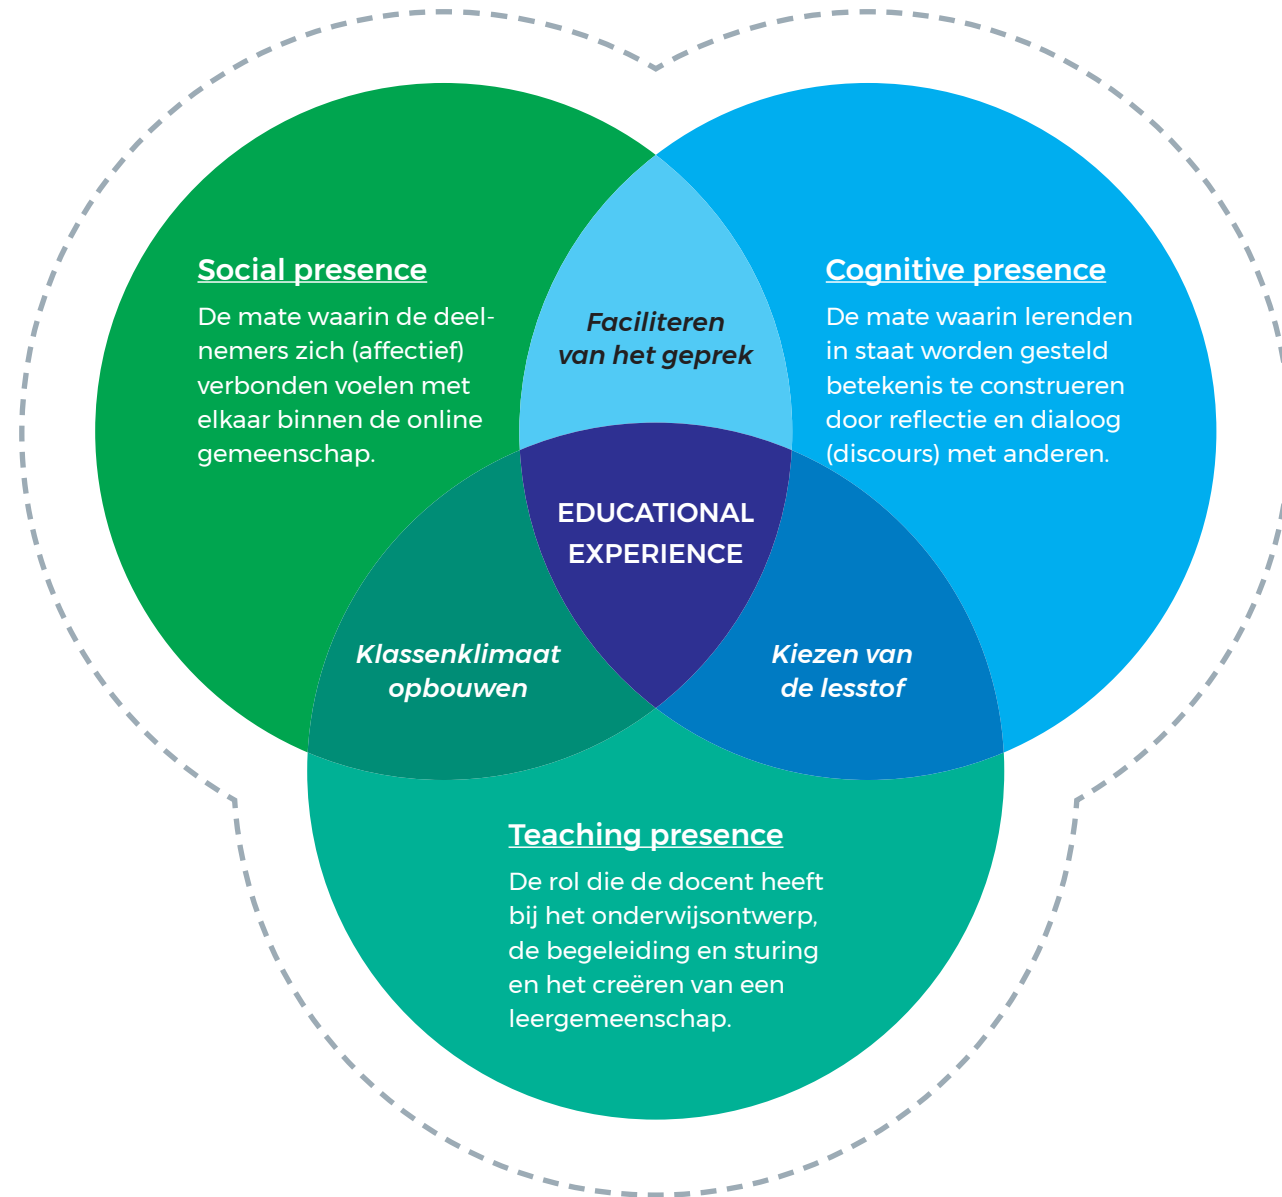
Social presence

De mate waarin de deelnemers zich (affectief) verbonden voelen met elkaar binnen de online gemeenschap.

Faciliteren van het geprek

Cognitive presence

De mate waarin lerenden in staat worden gesteld betekenis te construeren door reflectie en dialoog (discours) met anderen.

EDUCATIONAL EXPERIENCE

Klassenklimaat opbouwen

Kiezen van de lesstof

Teaching presence

De rol die de docent heeft bij het onderwijsontwerp, de begeleiding en sturing en het creëren van een leergemeenschap.